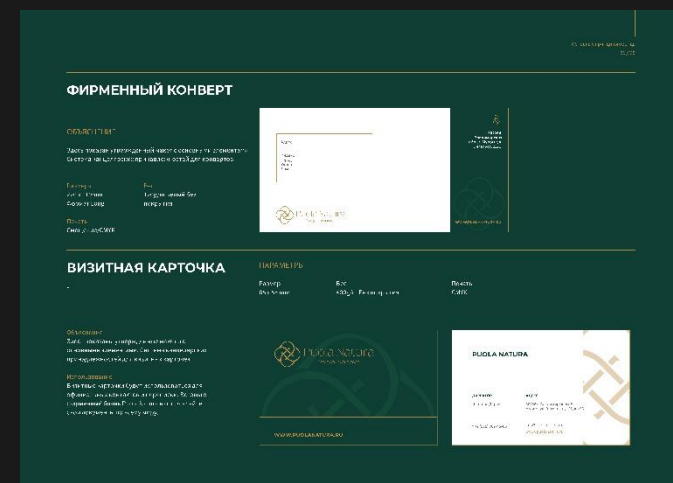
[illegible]

ФИРМЕННЫЙ КОНВЕРТ

ОБЪЯСНЕНИЕ

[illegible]

Размер
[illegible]

Бумага
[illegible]

Печать
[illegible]

PUOLA NATURA

WWW.PUOLANATURA.RU

ВИЗИТНАЯ КАРТОЧКА

ПАРАМЕТРЫ

Размер
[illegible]

Бумага
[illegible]

Печать
СМУК

Объяснение
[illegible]

Использование
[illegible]

PUOLA NATURA

WWW.PUOLANATURA.RU

PUOLA NATURA

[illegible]